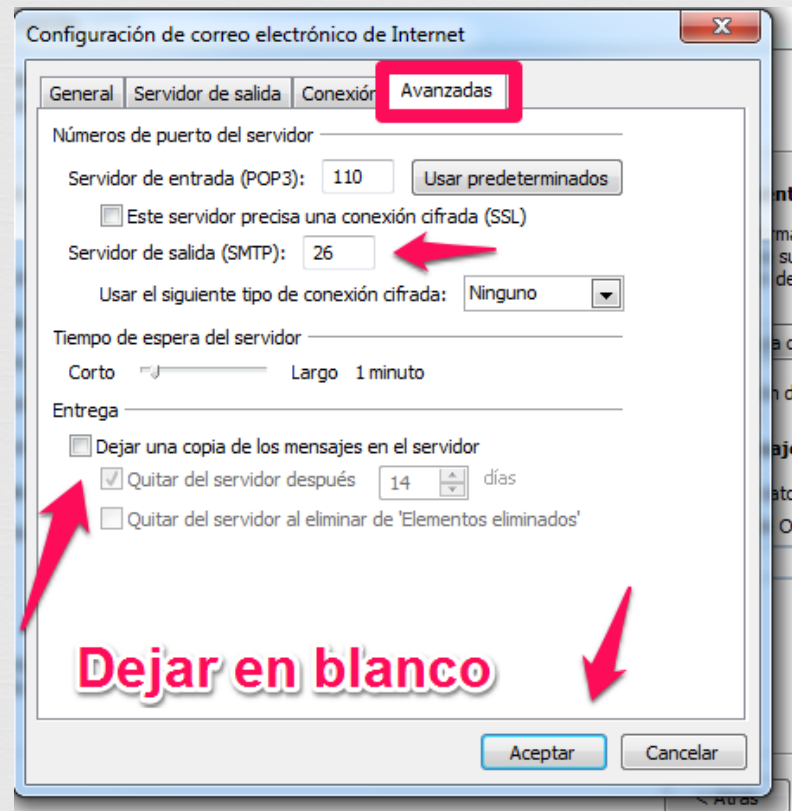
Configuración de correo electrónico de Internet

General | Servidor de salida | Conexión | Avanzadas

Números de puerto del servidor

Servidor de entrada (POP3): 110 Usar predeterminados

Este servidor precisa una conexión cifrada (SSL)

Servidor de salida (SMTP): 26

Usar el siguiente tipo de conexión cifrada: Ninguno

Tiempo de espera del servidor

Corto Largo 1 minuto

Entrega

Dejar una copia de los mensajes en el servidor

Quitar del servidor después 14 días

Quitar del servidor al eliminar de 'Elementos eliminados'

Dejar en blanco

Aceptar Cancelar

< Atrás